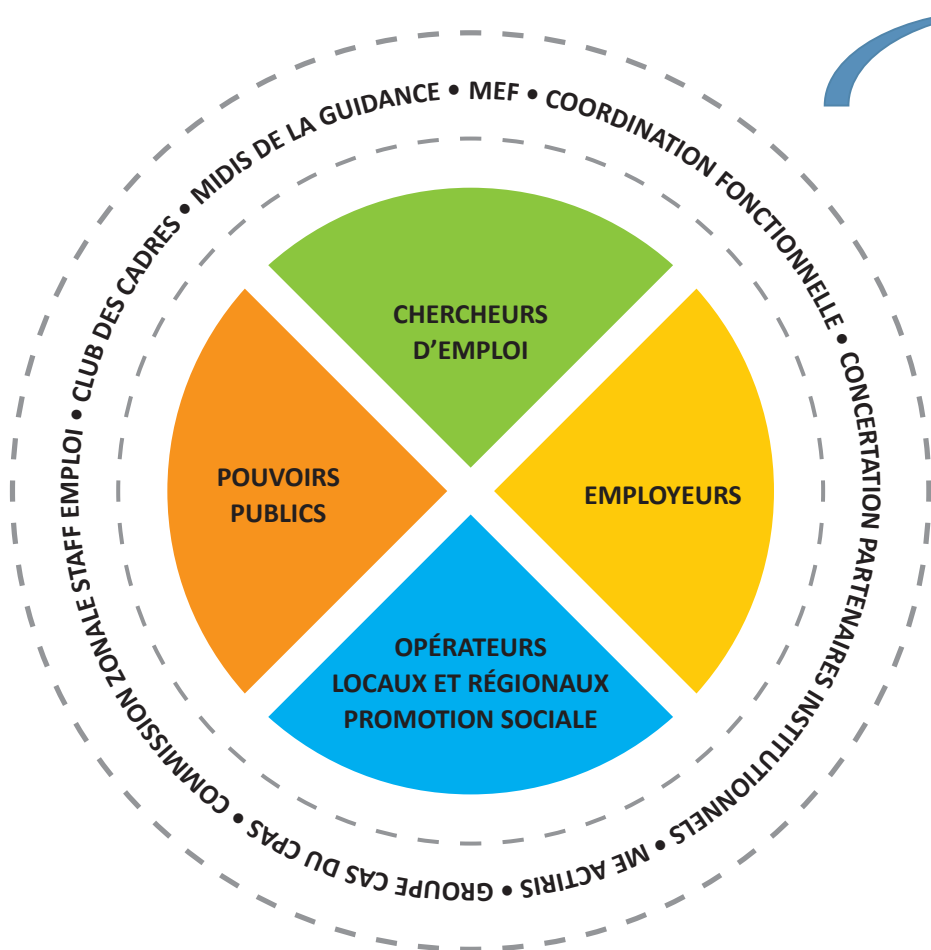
MIDIS DE LA GUIDANCE • MEF • COORDINATION FONCTIONNELLE • CONCERTATION PARTENAIRES INSTITUTIONNELS • ME ACTIRIS • GROUPE CAS DU CPAS • COMMISSION ZONALE STAFF EMPLOI • CLUB DES CADRES •

CHERCHEURS D'EMPLOI

POUVOIRS PUBLICS

EMPLOYEURS

OPÉRATEURS LOCAUX ET RÉGIONAUX PROMOTION SOCIALE